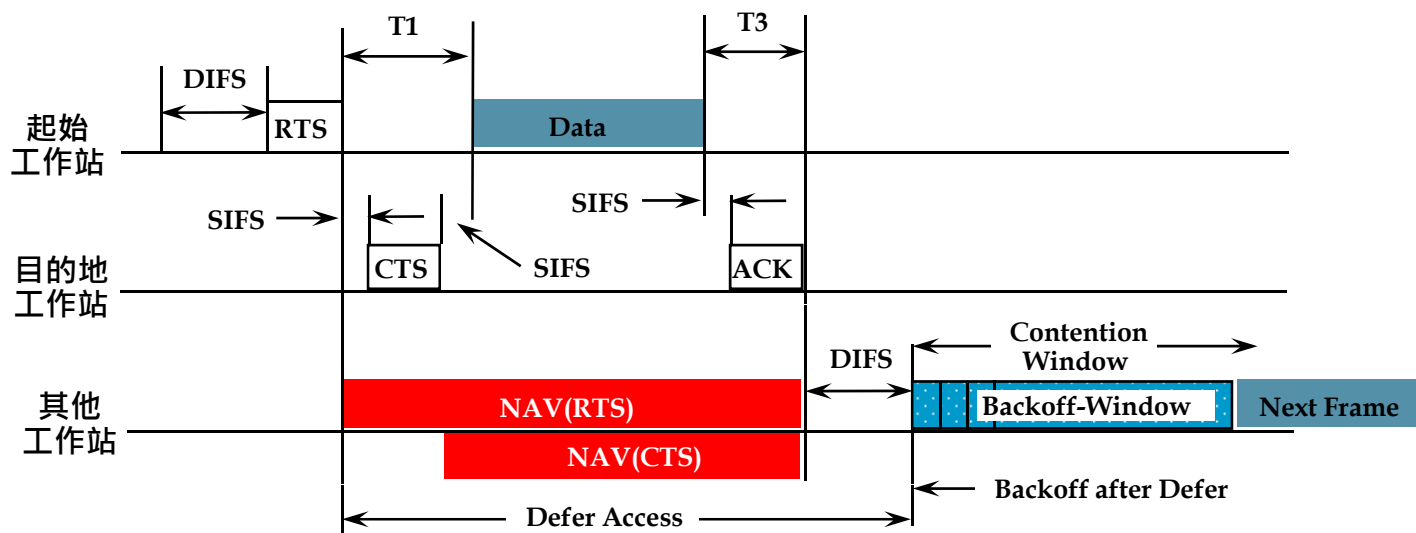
T1

T3

DIFS

RTS

Data

起始
工作站

SIFS

SIFS

SIFS

CTS

ACK

目的地
工作站

Contention Window

DIFS

其他
工作站

NAV(RTS)

Backoff-Window

Next Frame

NAV(CTS)

Backoff after Defer

Defer Access